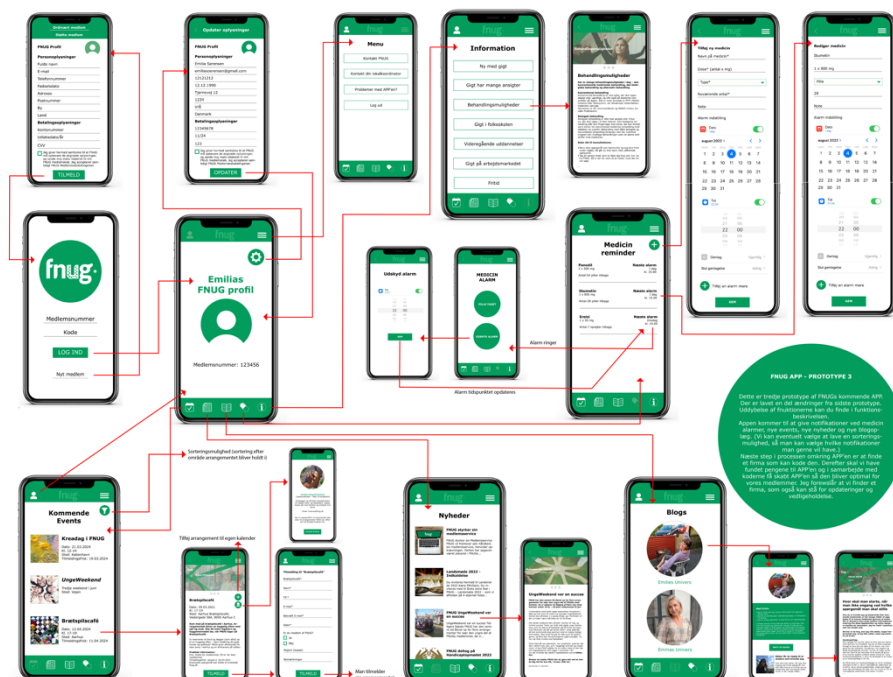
Bliv medlem
FNUG Profil
Personoplysninger
Fulde navn
E-mail
Telefonnummer
Fødselsdato
Adresse
Postnummer
By
Land
Betalingsoplysninger
Kortnummer
Udløbsdato
CVV
TILMELD

Opdater oplysninger
FNUG Profil
Personoplysninger
Emilia Sørensen
emiliasorensen@gmail.com
12121212
Danmark
Betalingsoplysninger
OPDATER

Menu
Kontakt FNUG
Kontakt din rådsikoordinator
Problemer med APP'en?
Log ud

Information
Nu med gigt
Gigt har mange ansigter
Behandlingsmuligheder
Gigt i folkeskolen
Videregående uddannelser
Gigt på arbejdsmarkedet
Fritid

Behandlingsmuligheder

Tilføj ny medicin
Navn på medicin*
Dosis* (antal x mg)
Type*
Ansvarlig (om muligt)
Note
Alarm indstilling
Dato
august 2023
Tid
Gentag
Slut gentagelse
Tilføj en alarm mere
GEM

Rediger medicin
Ibumetin
1 x 800 mg
Pille
Alarm indstilling
Dato
august 2023
Tid
Gentag
Slut gentagelse
Tilføj en alarm mere
GEM

fnug
Medlemsnummer
Kode
LOG IND
Nyt medlem

Emilias FNUG profil
Medlemsnummer: 123456

Udskyd alarm
GEM

MEDICIN ALARM

Medicin reminder
Panodil
Næste alarm
Ibumetin
Næste alarm
Enbrel
Næste alarm

Alarm ringer
Alarm tidspunkt opdateres

FNUG APP - PROTOTYPE 3

Dette er tredje prototype af FNUGs kommende APP. Der er lavet en del ændringer fra sidste prototype. Uddybelse af funktionerne kan du finde i funktionsbeskrivelsen.
Appen kommer til at give notifikationer ved medicin alarmer, nye events, nye nyheder og nye blogsopslæg. (Vi kan eventuelt vælge at lave en sorteringsmulighed, så man kan vælge hvilke notifikationer man gerne vil have.)
Næste step i processen omkring APP'en er at finde et firma som kan kode den. Derefter skal vi have fundet pengene til APP'en og i samarbejde med koderne få skabt APP'en så den bliver optimal for vores medlemmer. Jeg forsøger at vi finder et firma, som også kan stå for opdateringer og vedligeholdelse.

Sorteringsmulighed (sortering efter område arrangementet bliver holdt i)

Kommende Events
Kreadag i FNUG
UngeWeekend
Brætspilscafé

Tilføj arrangement til egen kalender
Brætspilscafé
TILMELD

Tilmelding til "Brætspilscafé"
TILMELD

Man tilmelder

Nyheder
FNUG styrker sin medlemsservice
Landsmøde 2023 - indkaldelse
FNUG UngeWeekend var en succes
FNUG deltog på Handicapolympiade 2023

UngeWeekend var en succes

Blogs
Emilias Univers
Emilias Univers